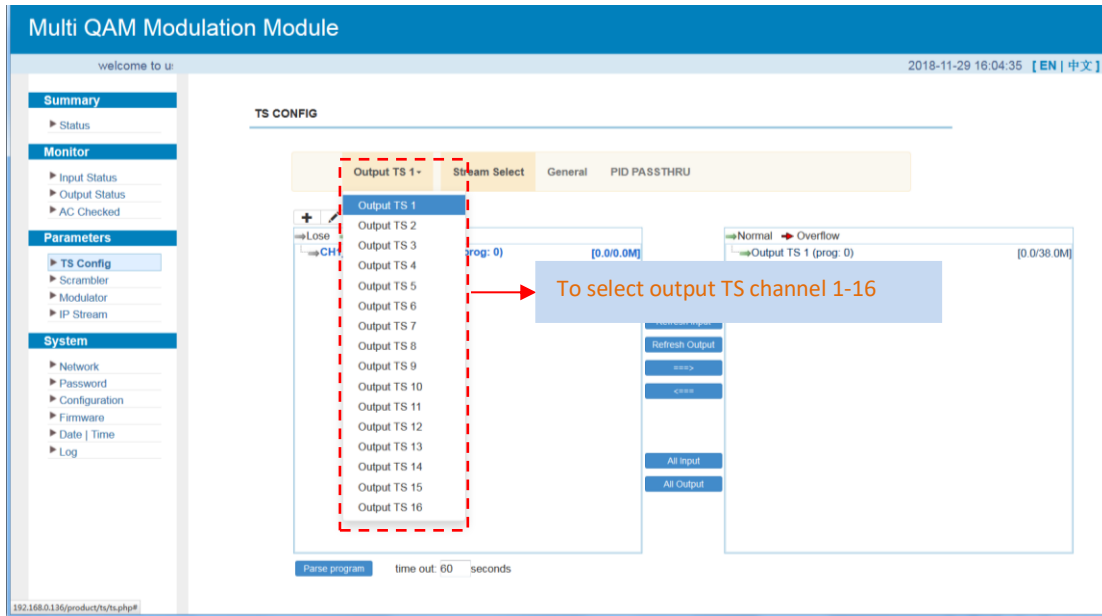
Multi QAM Modulation Module

welcome to u

2018-11-29 16:04:35 [ EN | 中文 ]

Summary
Status

Monitor
Input Status
Output Status
AC Checked

Parameters
TS Config
Scrambler
Modulator
IP Stream

System
Network
Password
Configuration
Firmware
Date | Time
Log

TS CONFIG

Output TS 1 Stream Select General PID PASSTHRU

Output TS 1
Output TS 2
Output TS 3
Output TS 4
Output TS 5
Output TS 6
Output TS 7
Output TS 8
Output TS 9
Output TS 10
Output TS 11
Output TS 12
Output TS 13
Output TS 14
Output TS 15
Output TS 16

+
Lose
CH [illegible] prog: 0) [0.0/0.0M]

To select output TS channel 1-16

Refresh Output
===>
<===
All Input
All Output

Normal Overflow
Output TS 1 (prog: 0) [0.0/38.0M]

Parse program time out: 60 seconds

192.168.0.136/product/ts/ts.php#